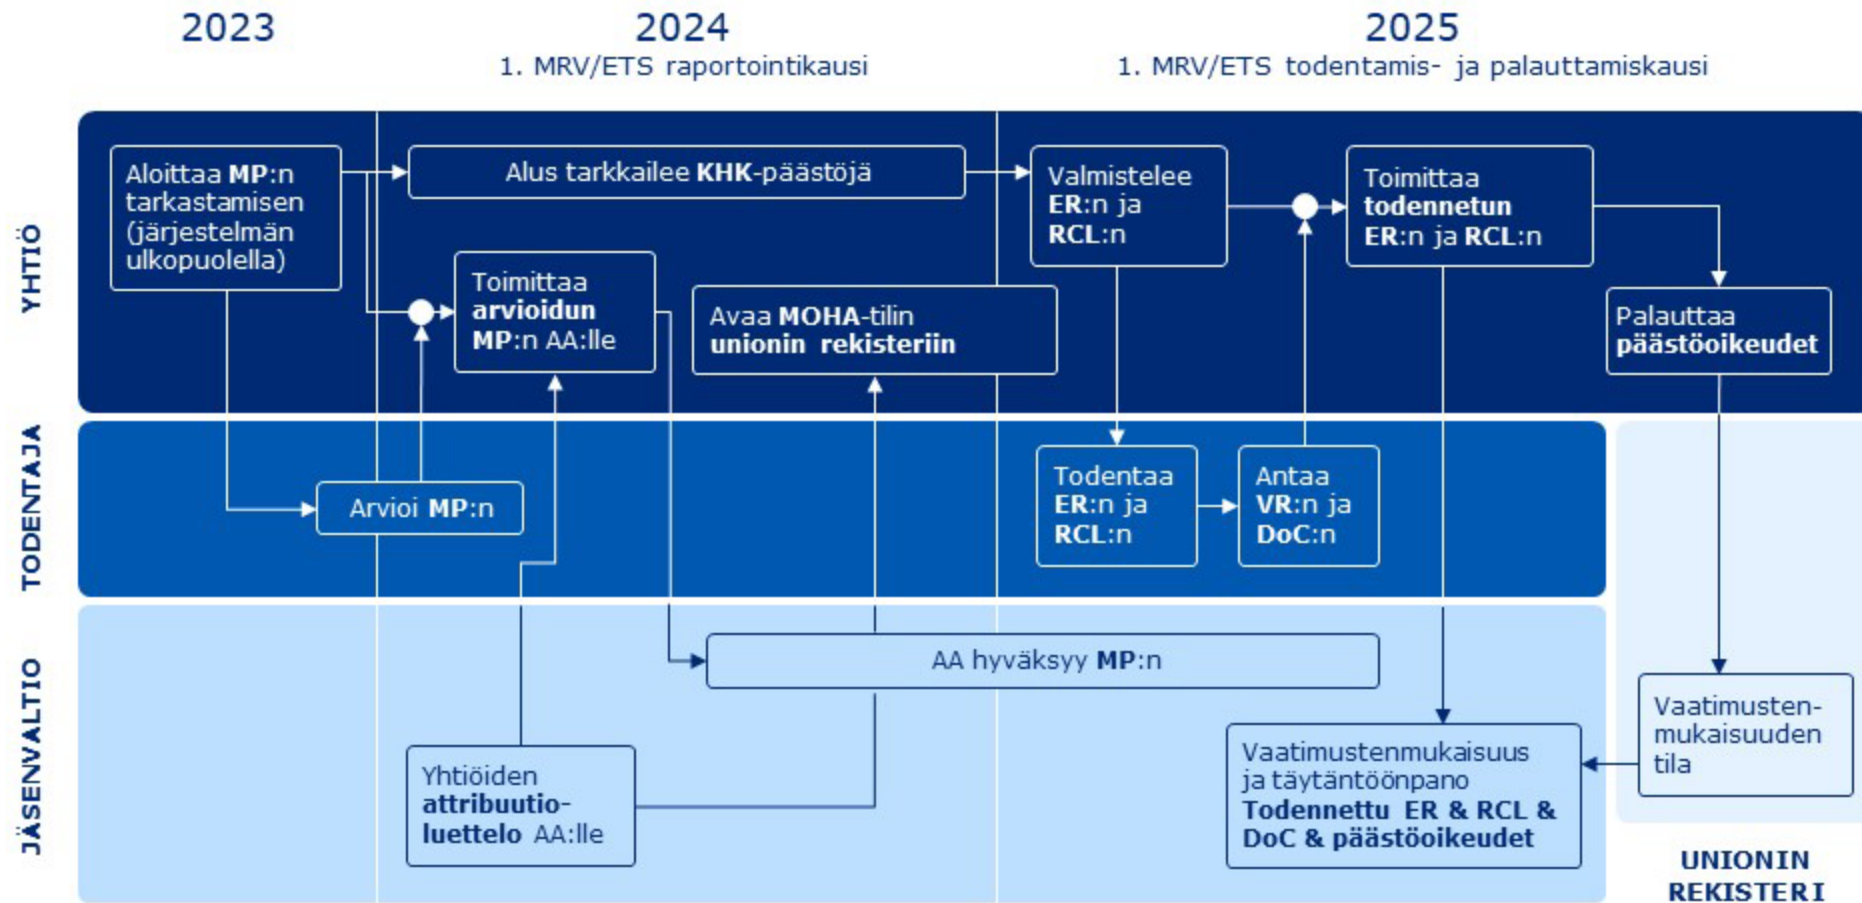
2023

2024
1. MRV/ETS raportointikausi

2025
1. MRV/ETS todentamis- ja palauttamiskausi

YHTIÖ

Aloittaa MP:n tarkastamisen (järjestelmän ulkopuolella)

Alus tarkkailee KHK-päästöjä

Valmistelee ER:n ja RCL:n

Toimittaa todennetun ER:n ja RCL:n

Toimittaa arvioidun MP:n AA:lle

Avaa MOHA-tilin unionin rekisteriin

Palauttaa päästöoikeudet

TODENTAJA

Arvioi MP:n

Todentaa ER:n ja RCL:n

Antaa VR:n ja DoC:n

JÄSENVALTIO

AA hyväksyy MP:n

Yhtiöiden attribuutio-luettelo AA:lle

Vaatimustenmukaisuus ja täytäntöönpano Todennettu ER & RCL & DoC & päästöoikeudet

Vaatimusten-mukaisuuden tila

UNIONIN REKISTERI